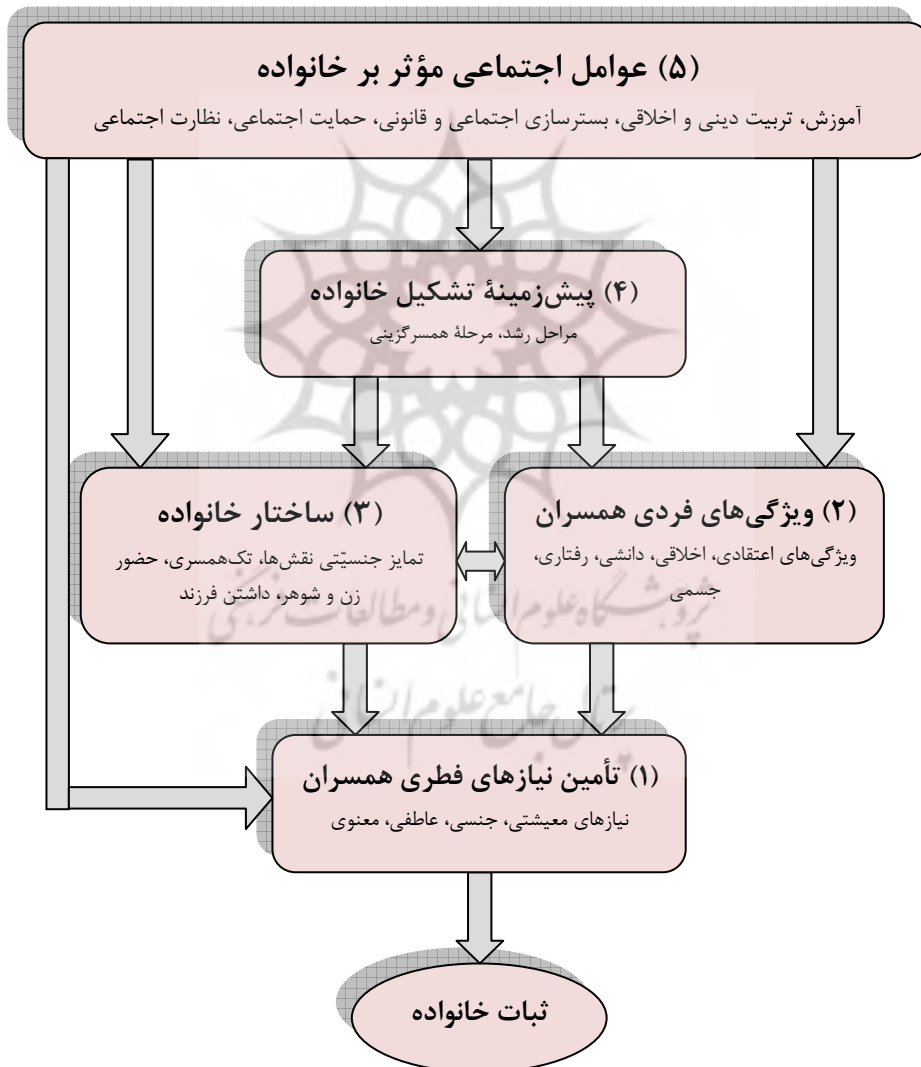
(۵) عوامل اجتماعی مؤثر بر خانواده
آموزش، تربیت دینی و اخلاقی، بسترسازی اجتماعی و قانونی، حمایت اجتماعی، نظارت اجتماعی

(۴) پیش‌زمینهٔ تشکیل خانواده
مراحل رشد، مرحلهٔ همسرگزینی

(۲) ویژگی‌های فردی همسران
ویژگی‌های اعتقادی، اخلاقی، دانشی، رفتاری، جسمی

(۳) ساختار خانواده
تمایز جنسیّتی نقش‌ها، تک‌همسری، حضور زن و شوهر، داشتن فرزند

(۱) تأمین نیازهای فطری همسران
نیازهای معیشتی، جنسی، عاطفی، معنوی

ثبات خانواده

پژوهشگاه علوم انسانی و مطالعات فرهنگی
پرتال جامع علوم انسانی